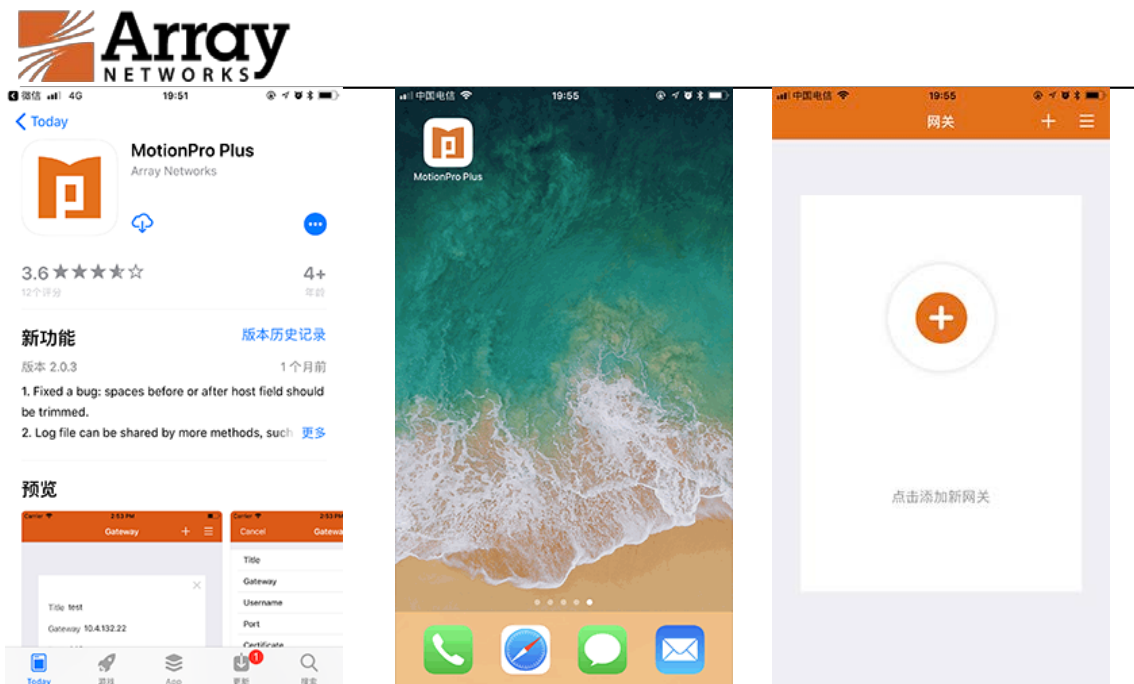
Array NETWORKS

微信 4G 19:51

< Today

MotionPro Plus
Array Networks

3.6 ★★★★☆
12个评分

4+
年龄

新功能
版本历史记录

版本 2.0.3
1 个月前

1. Fixed a bug: spaces before or after host field should be trimmed.
2. Log file can be shared by more methods, such 更多

预览

Carrier 2:53 PM
Gateway + ☰

Title test
Gateway 10.4.132.22

Carrier 2:53 PM
Cancel Gatewa

Title
Gateway
Username
Port
Certificate

Today 游戏 App 更新 搜索

中国电信 19:55

MotionPro Plus

中国电信 19:55
网关 + ☰

点击添加新网关